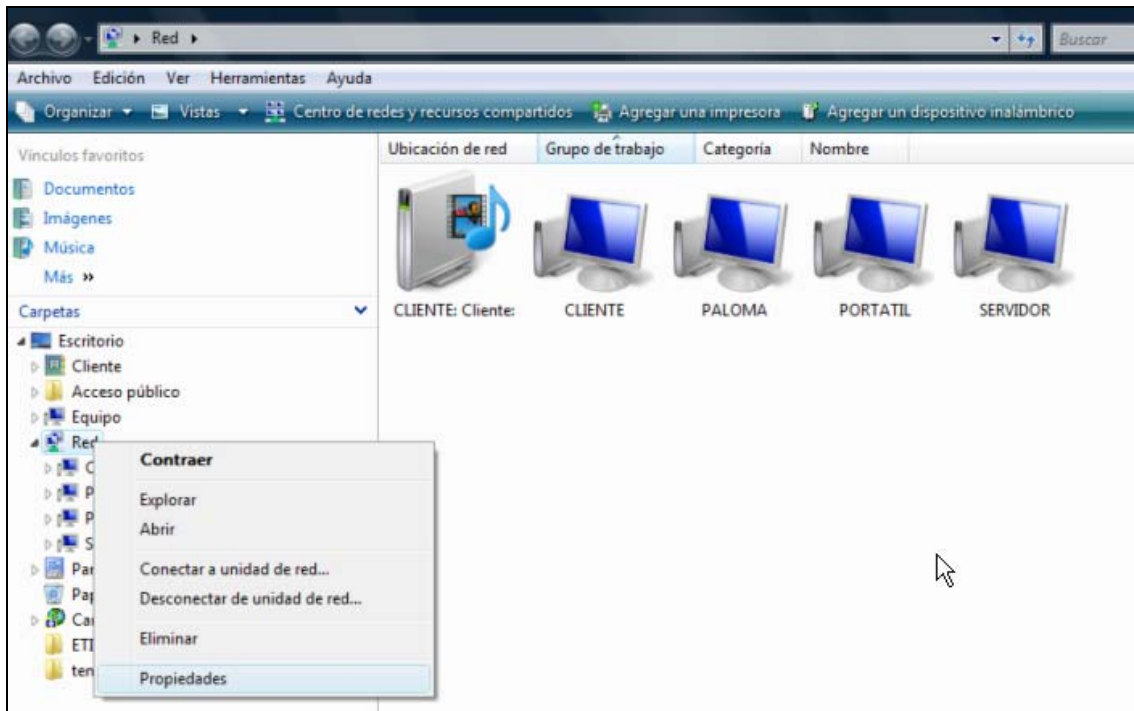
Red ▸

Buscar

Archivo Edición Ver Herramientas Ayuda

Organizar ▾ Vistas ▾ Centro de redes y recursos compartidos Agregar una impresora Agregar un dispositivo inalámbrico

Vínculos favoritos

Documentos

Imágenes

Música

Más »

Carpetas

Escritorio

Cliente

Acceso público

Equipo

Red

C

P

P

S

Par

Pa

Ca

ETI

ten

Ubicación de red | Grupo de trabajo | Categoría | Nombre

CLIENTE: Cliente:

CLIENTE

PALOMA

PORTATIL

SERVIDOR

Contraer

Explorar

Abrir

Conectar a unidad de red...

Desconectar de unidad de red...

Eliminar

Propiedades